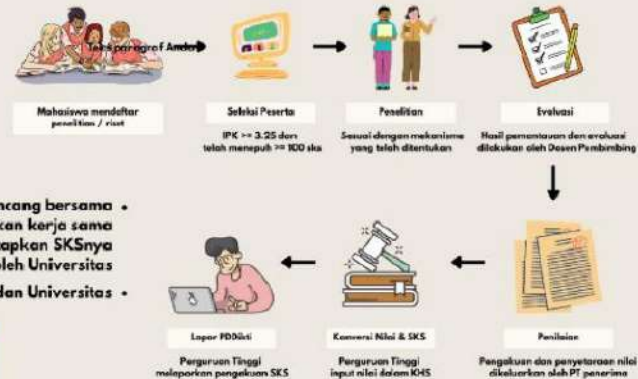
Teks paragraf Anda

Mahasiswa mendaftar penelitian / riset

Seleksi Peserta

IPK >= 3.25 dan telah menepuh >= 100 sks

Penelitian

Sesuai dengan mekanisme yang telah ditentukan

Evaluasi

Hasil pemantauan dan evaluasi dilakukan oleh Dosen Pembimbing

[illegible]ncang bersama •
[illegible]kan kerja sama
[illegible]apkan SKSnya
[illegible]leh Universitas
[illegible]dan Universitas •

Lapor PDDikti

Perguruan Tinggi melaporkan pengakuan SKS

Konversi Nilai & SKS

Perguruan Tinggi input nilai dalam KHS

Penilaian

Pengakuan dan penyetaraan nilai dikeluarkan oleh PT penerima